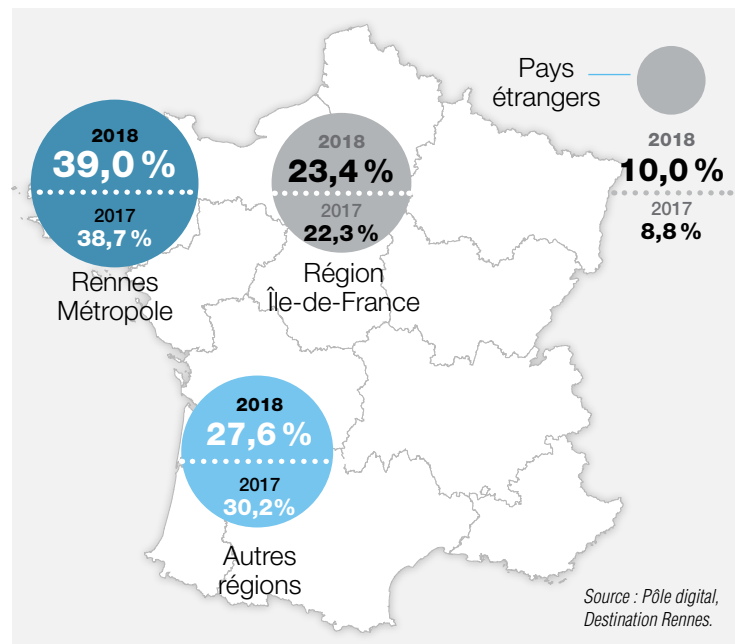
Pays étrangers

2018
39,0 %
2017
38,7 %
Rennes Métropole

2018
23,4 %
2017
22,3 %
Région Île-de-France

2018
10,0 %
2017
8,8 %

2018
27,6 %
2017
30,2 %
Autres régions

Source : Pôle digital, Destination Rennes.